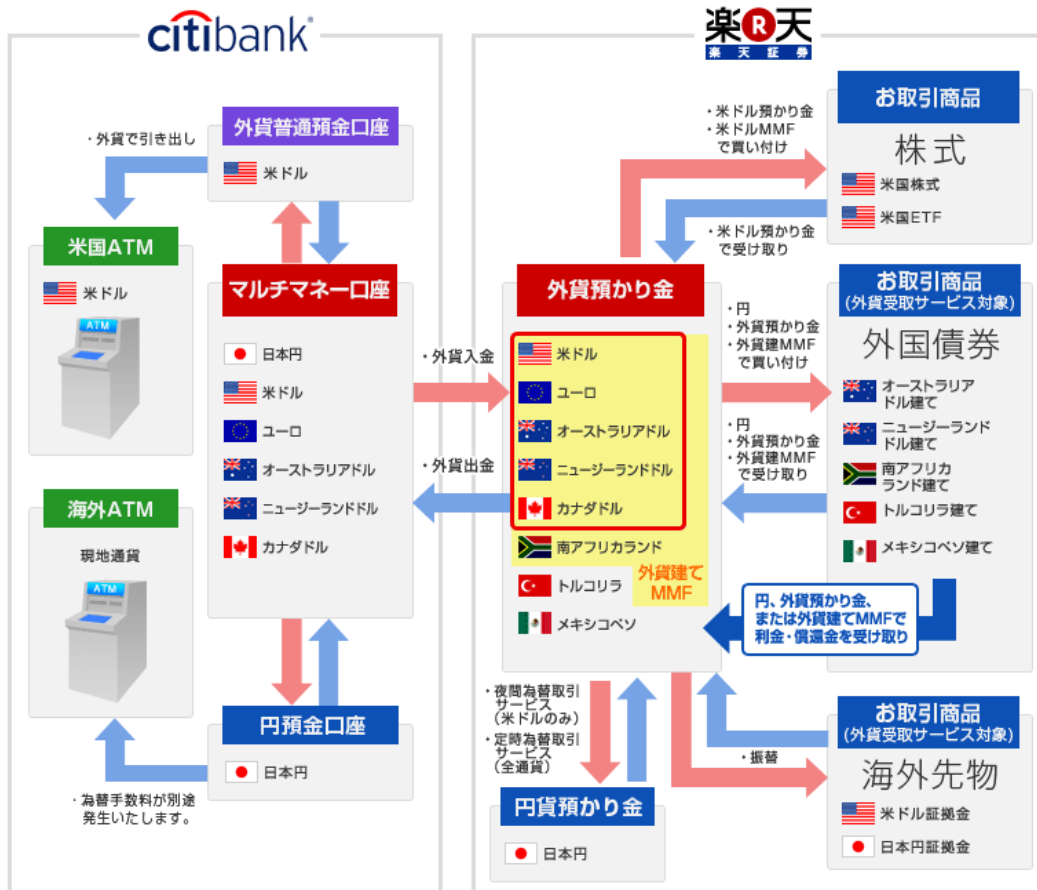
citibank

楽天
楽天証券

・外貨で引き出し

外貨普通預金口座

米ドル

米国ATM

米ドル

ATM

マルチマネー口座

日本円
米ドル
ユーロ
オーストラリアドル
ニュージーランドドル
カナダドル

海外ATM

現地通貨

ATM

円預金口座

日本円

・為替手数料が別途発生いたします。

・外貨入金

・外貨出金

・米ドル預かり金
・米ドルMMF
で買い付け

・米ドル預かり金
で受け取り

お取引商品

株式

米国株式
米国ETF

外貨預かり金

米ドル
ユーロ
オーストラリアドル
ニュージーランドドル
カナダドル
南アフリカランド
トルコリラ
メキシコペソ

外貨建て
MMF

・円
・外貨預かり金
・外貨建MMF
で買い付け

・円
・外貨預かり金
・外貨建MMF
で受け取り

お取引商品
(外貨受取サービス対象)

外国債券

オーストラリア
ドル建て
ニュージーランド
ドル建て
南アフリカ
ランド建て
トルコリラ建て
メキシコペソ建て

円、外貨預かり金、
または外貨建てMMFで
利金・償還金を受け取り

・夜間為替取引
サービス
(米ドルのみ)
・定時為替取引
サービス
(全通貨)

円貨預かり金

日本円

・振替

お取引商品
(外貨受取サービス対象)

海外先物

米ドル証拠金
日本円証拠金